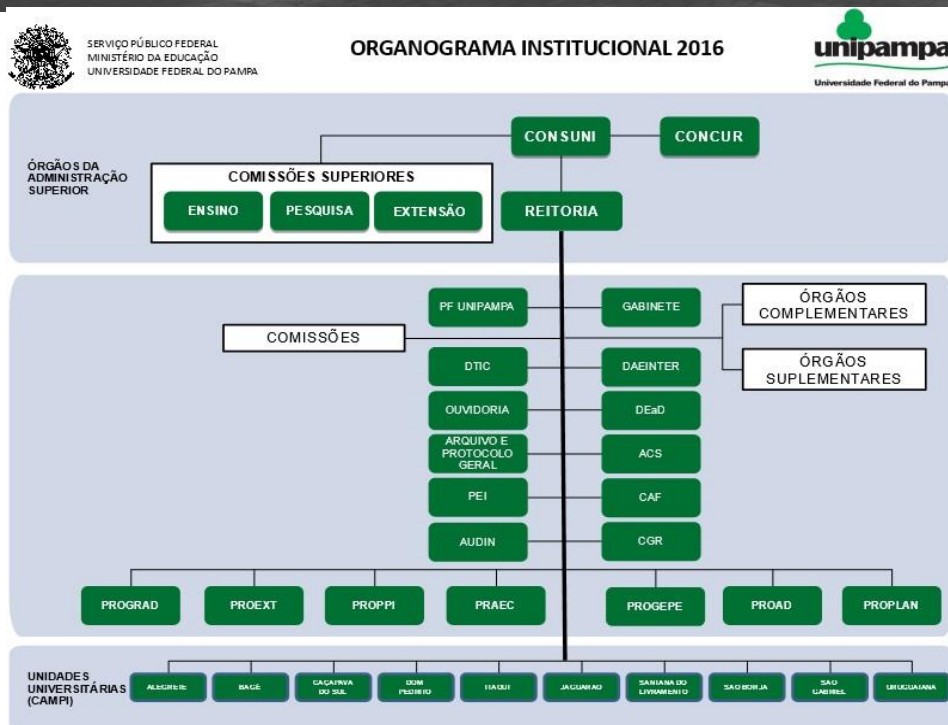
SERVIÇO PÚBLICO FEDERAL
MINISTÉRIO DA EDUCAÇÃO
UNIVERSIDADE FEDERAL DO PAMPA

ORGANOGRAMA INSTITUCIONAL 2016

unipampa
Universidade Federal do Pampa

ÓRGÃOS DA ADMINISTRAÇÃO SUPERIOR

CONSUNI

CONCUR

COMISSÕES SUPERIORES

ENSINO

PESQUISA

EXTENSÃO

REITORIA

PF UNIPAMPA

GABINETE

ÓRGÃOS COMPLEMENTARES

COMISSÕES

DTIC

DAEINTER

ÓRGÃOS SUPLEMENTARES

OUVIDORIA

DEaD

ARQUIVO E PROTOCOLO GERAL

ACS

PEI

CAF

AUDIN

CGR

PROGRAD

PROEXT

PROPPI

PRAEC

PROGEPE

PROAD

PROPLAN

UNIDADES UNIVERSITÁRIAS (CAMPI)

ALEGRETE

BAGÉ

CAÇAPAVA DO SUL

DOM PEDRITO

ITAQUI

JAGUARÃO

SANTANA DO LIVRAMENTO

SÃO BORJA

SÃO GABRIEL

URUGUAIANA